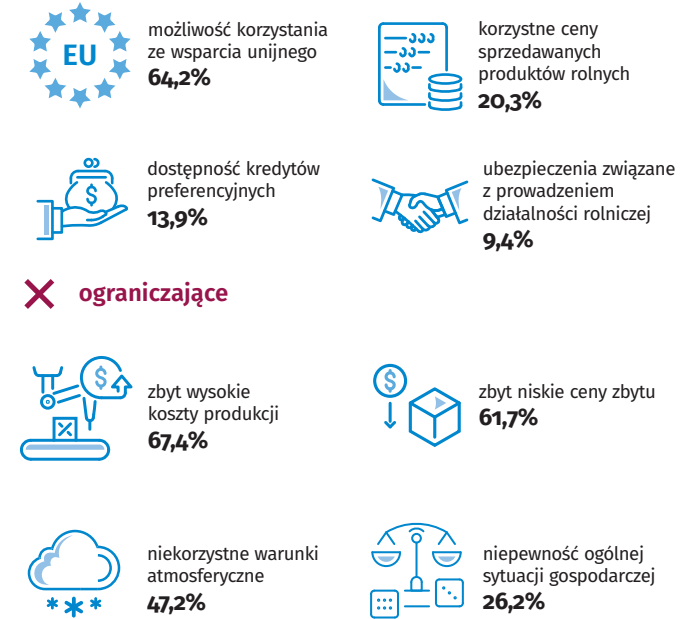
EU

możliwość korzystania ze wsparcia unijnego
64,2%

korzystne ceny sprzedawanych produktów rolnych
20,3%

dostępność kredytów preferencyjnych
13,9%

ubezpieczenia związane z prowadzeniem działalności rolniczej
9,4%

ograniczające

zbyt wysokie koszty produkcji
67,4%

zbyt niskie ceny zbytu
61,7%

niekorzystne warunki atmosferyczne
47,2%

niepewność ogólnej sytuacji gospodarczej
26,2%